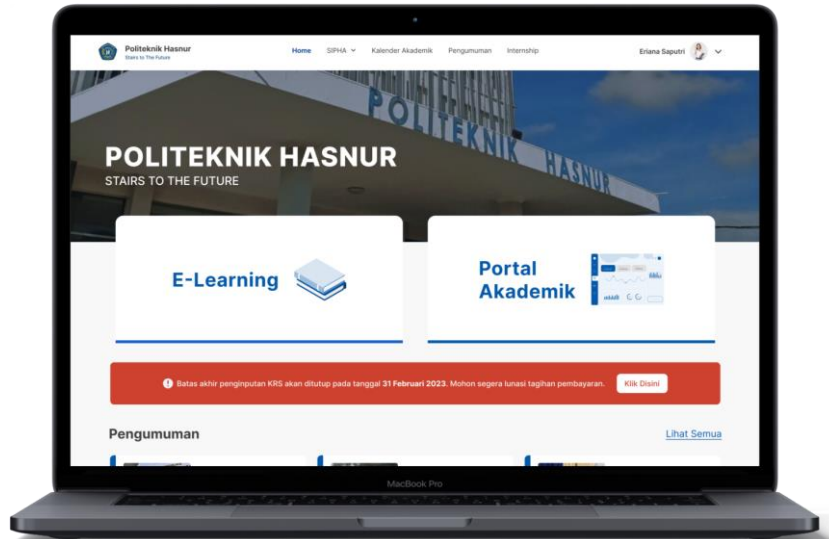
Politeknik Hasnur
Stairs to The Future

Home SIPHA Kalender Akademik Pengumuman Internship

Eriana Saputri

POLITEKNIK HASNUR

POLITEKNIK HASNUR
STAIRS TO THE FUTURE

E-Learning

Portal Akademik

Batas akhir penginputan KRS akan ditutup pada tanggal 31 Februari 2023. Mohon segera lunasi tagihan pembayaran.

Klik Disini

Pengumuman

Lihat Semua

MacBook Pro